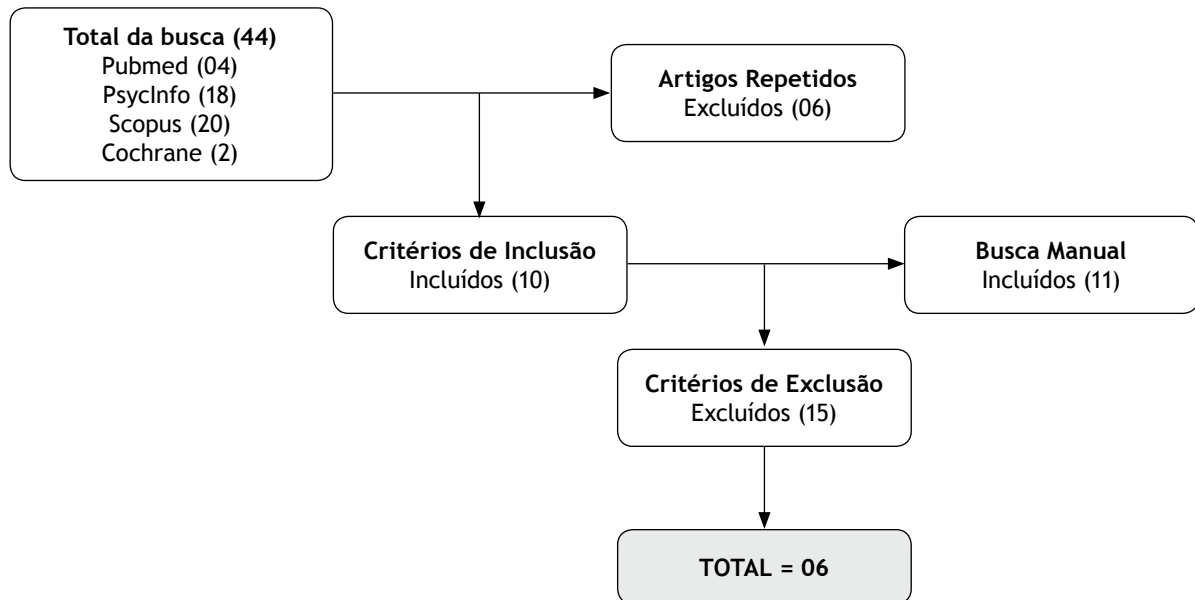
**Total da busca (44)**
Pubmed (04)
PsycInfo (18)
Scopus (20)
Cochrane (2)

**Artigos Repetidos**
Excluídos (06)

**Critérios de Inclusão**
Incluídos (10)

**Busca Manual**
Incluídos (11)

**Critérios de Exclusão**
Excluídos (15)

**TOTAL = 06**